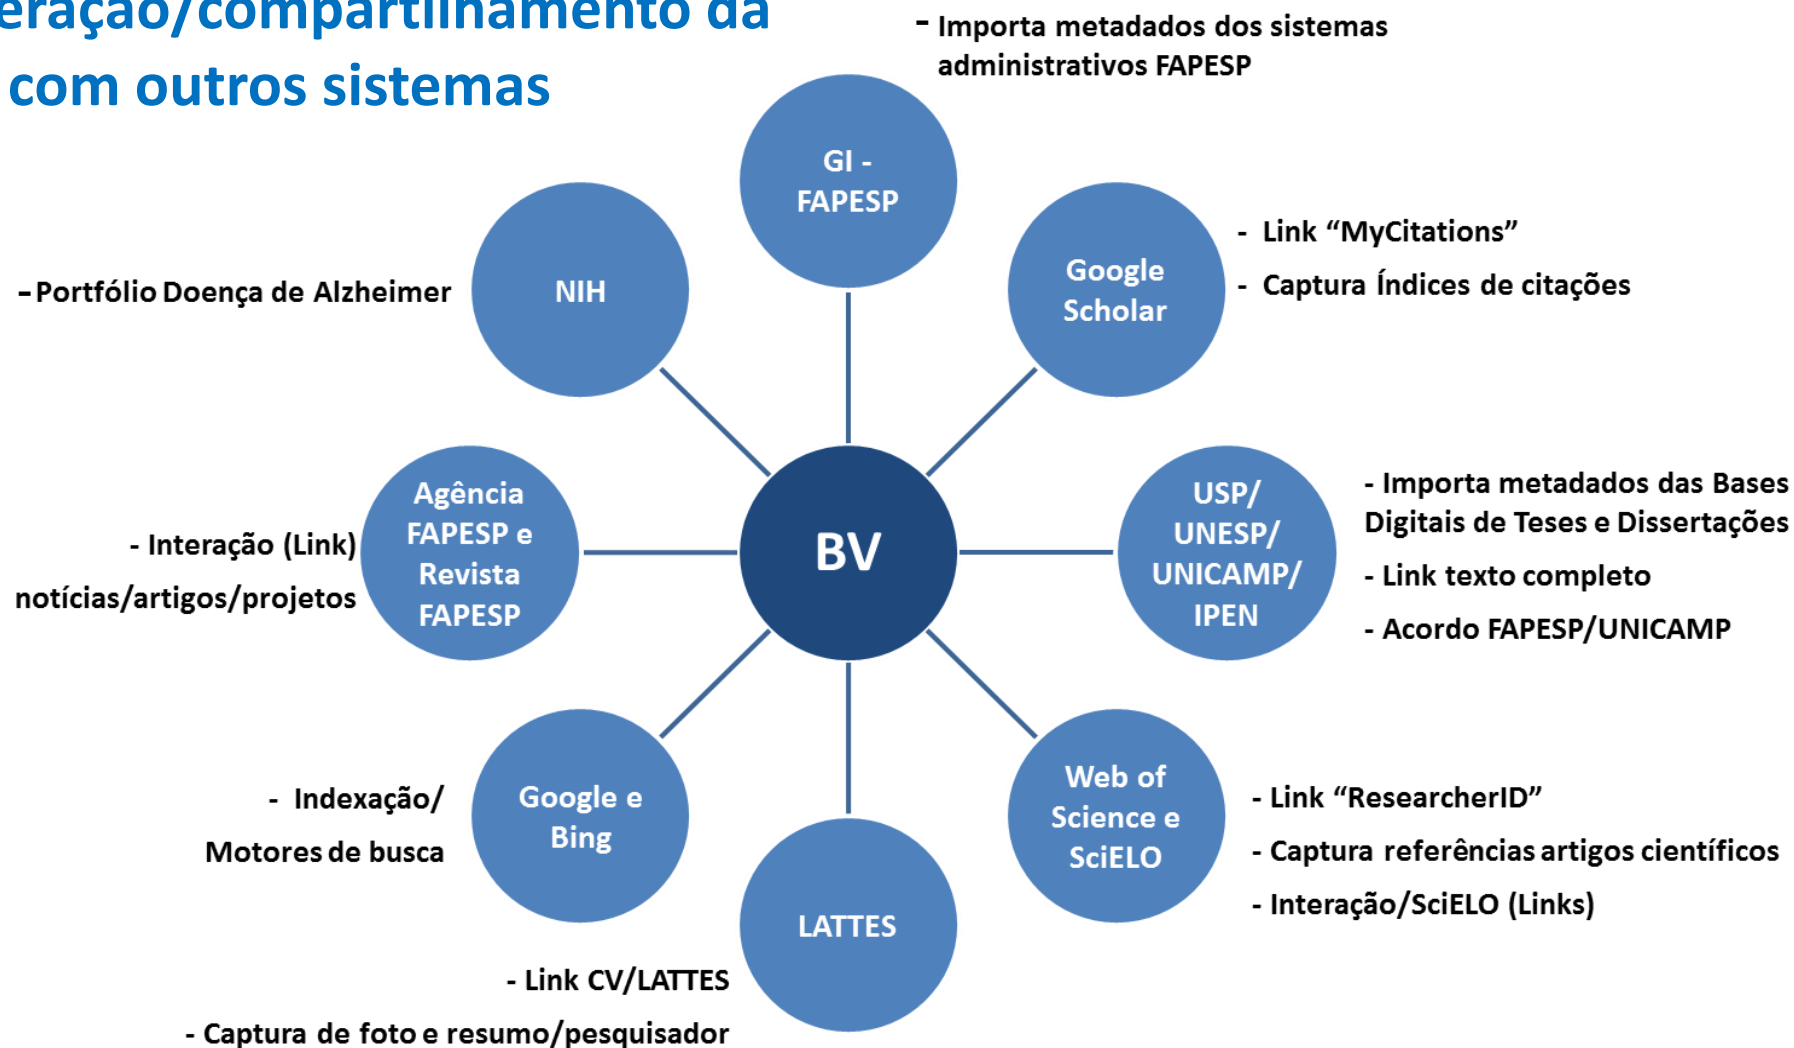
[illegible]eração/compartilhamento da com outros sistemas

- Importa metadados dos sistemas administrativos FAPESP

GI - FAPESP

NIH

- Portfólio Doença de Alzheimer

Google Scholar

- Link "MyCitations"
- Captura Índices de citações

Agência FAPESP e Revista FAPESP

- Interação (Link) notícias/artigos/projetos

BV

USP/ UNESP/ UNICAMP/ IPEN

- Importa metadados das Bases Digitais de Teses e Dissertações
- Link texto completo
- Acordo FAPESP/UNICAMP

Google e Bing

- Indexação/ Motores de busca

Web of Science e SciELO

- Link "ResearcherID"
- Captura referências artigos científicos
- Interação/SciELO (Links)

LATTES

- Link CV/LATTES
- Captura de foto e resumo/pesquisador